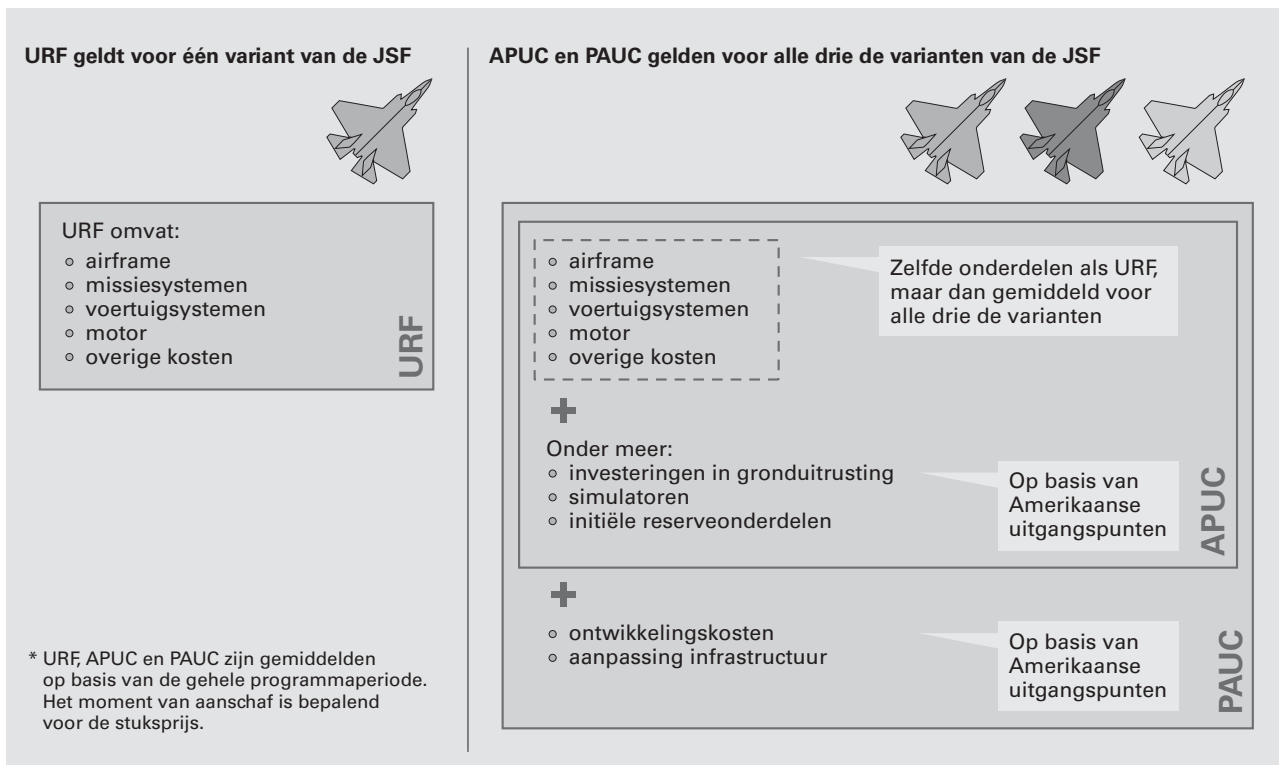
URF geldt voor één variant van de JSF

URF omvat:
- airframe
- missiesystemen
- voertuigsystemen
- motor
- overige kosten

URF

* URF, APUC en PAUC zijn gemiddelden op basis van de gehele programmaperiode. Het moment van aanschaf is bepalend voor de stuksprijs.

APUC en PAUC gelden voor alle drie de varianten van de JSF

- airframe
- missiesystemen
- voertuigsystemen
- motor
- overige kosten

Zelfde onderdelen als URF, maar dan gemiddeld voor alle drie de varianten

+

Onder meer:
- investeringen in gronduitrusting
- simulatoren
- initiële reserveonderdelen

Op basis van Amerikaanse uitgangspunten

APUC

+

- ontwikkelingskosten
- aanpassing infrastructuur

Op basis van Amerikaanse uitgangspunten

PAUC